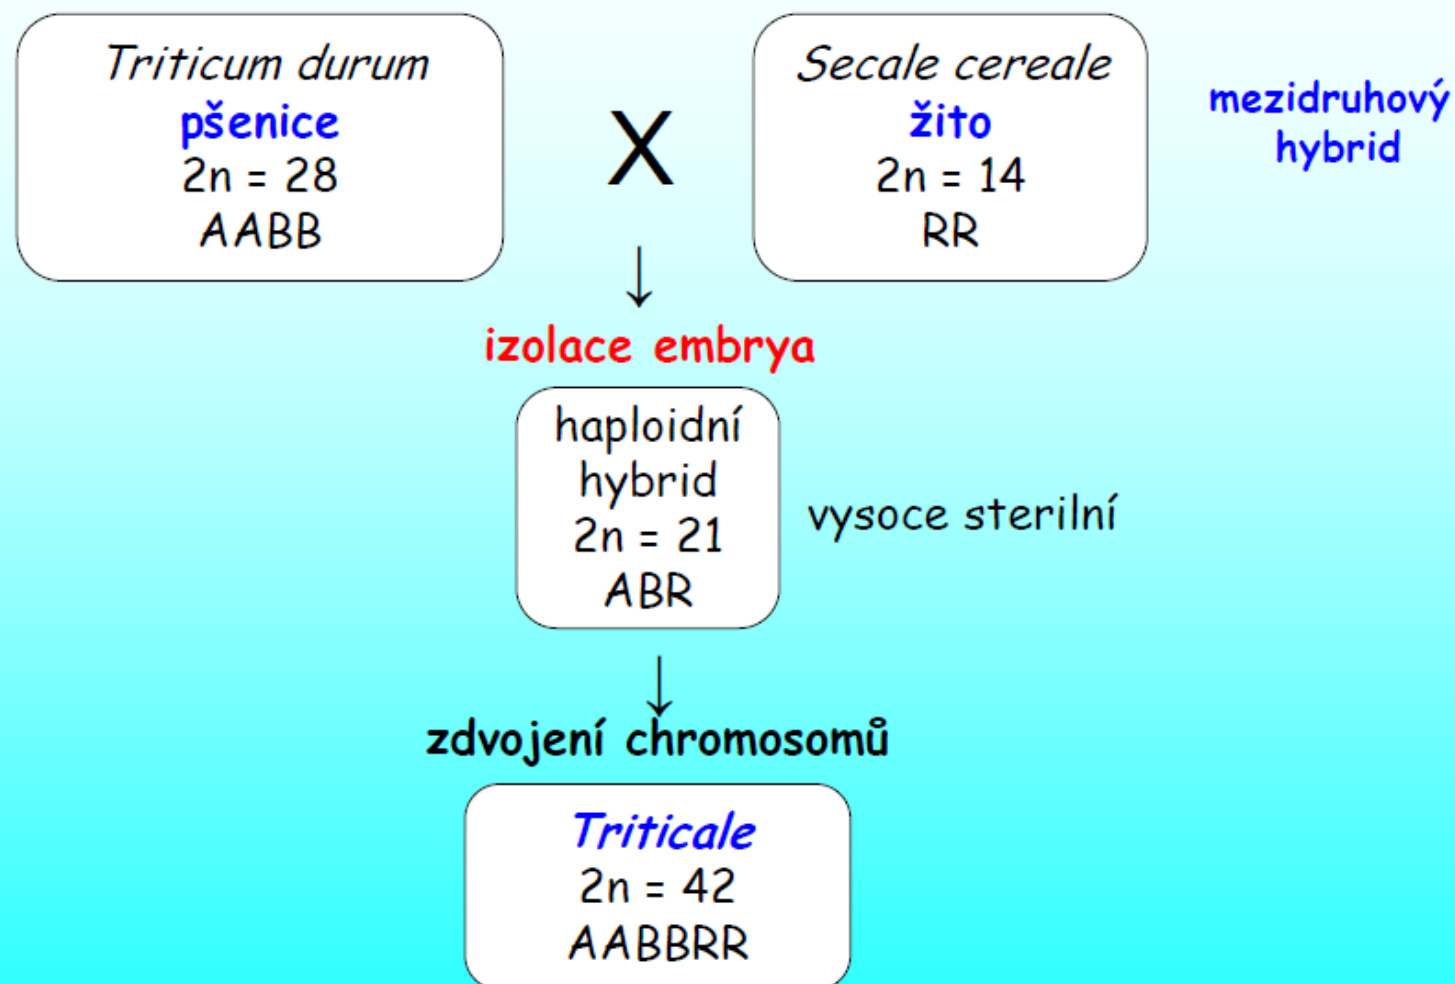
Triticum durum
pšenice
2n = 28
AABB

X

Secale cereale
žito
2n = 14
RR

mezidruhový hybrid

↓

izolace embrya

haploidní hybrid
2n = 21
ABR

vysoce sterilní

↓

zdvojení chromosomů

Triticale
2n = 42
AABBRR